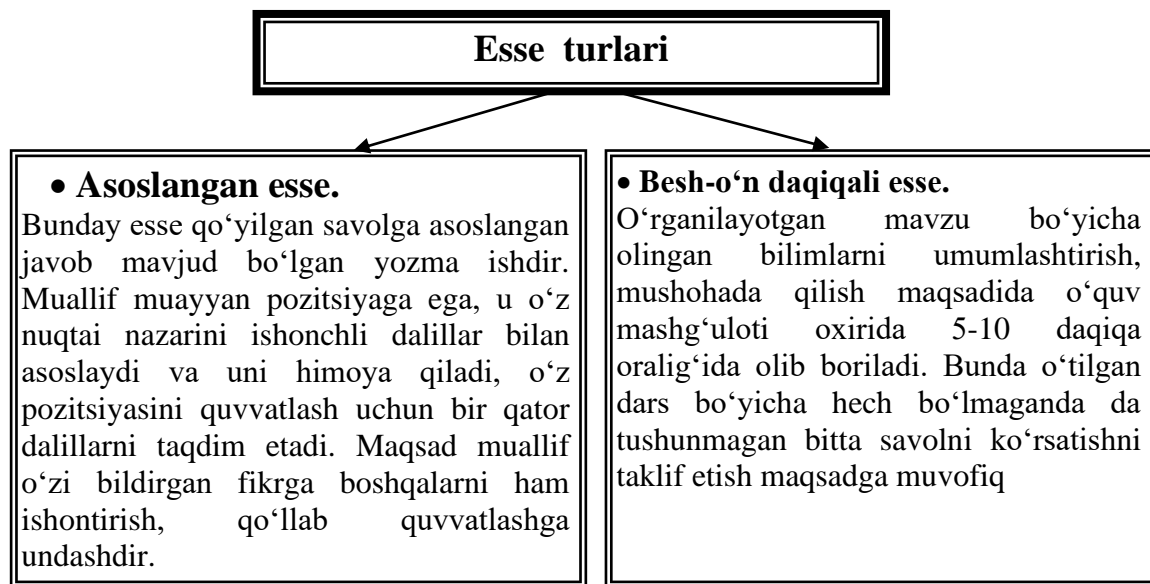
Esse turlari

• Asoslangan esse.
Bunday esse qo‘yilgan savolga asoslangan javob mavjud bo‘lgan yozma ishdir. Muallif muayyan pozitsiyaga ega, u o‘z nuqtai nazarini ishonchli dalillar bilan asoslaydi va uni himoya qiladi, o‘z pozitsiyasini quvvatlash uchun bir qator dalillarni taqdim etadi. Maqsad muallif o‘zi bildirgan fikrga boshqalarni ham ishontirish, qo‘llab quvvatlashga undashdir.

• Besh-o‘n daqiqali esse.
O‘rganilayotgan mavzu bo‘yicha olingan bilimlarni umumlashtirish, mushohada qilish maqsadida o‘quv mashg‘uloti oxirida 5-10 daqiqa oralig‘ida olib boriladi. Bunda o‘tilgan dars bo‘yicha hech bo‘lmaganda da tushunmagan bitta savolni ko‘rsatishni taklif etish maqsadga muvofiq